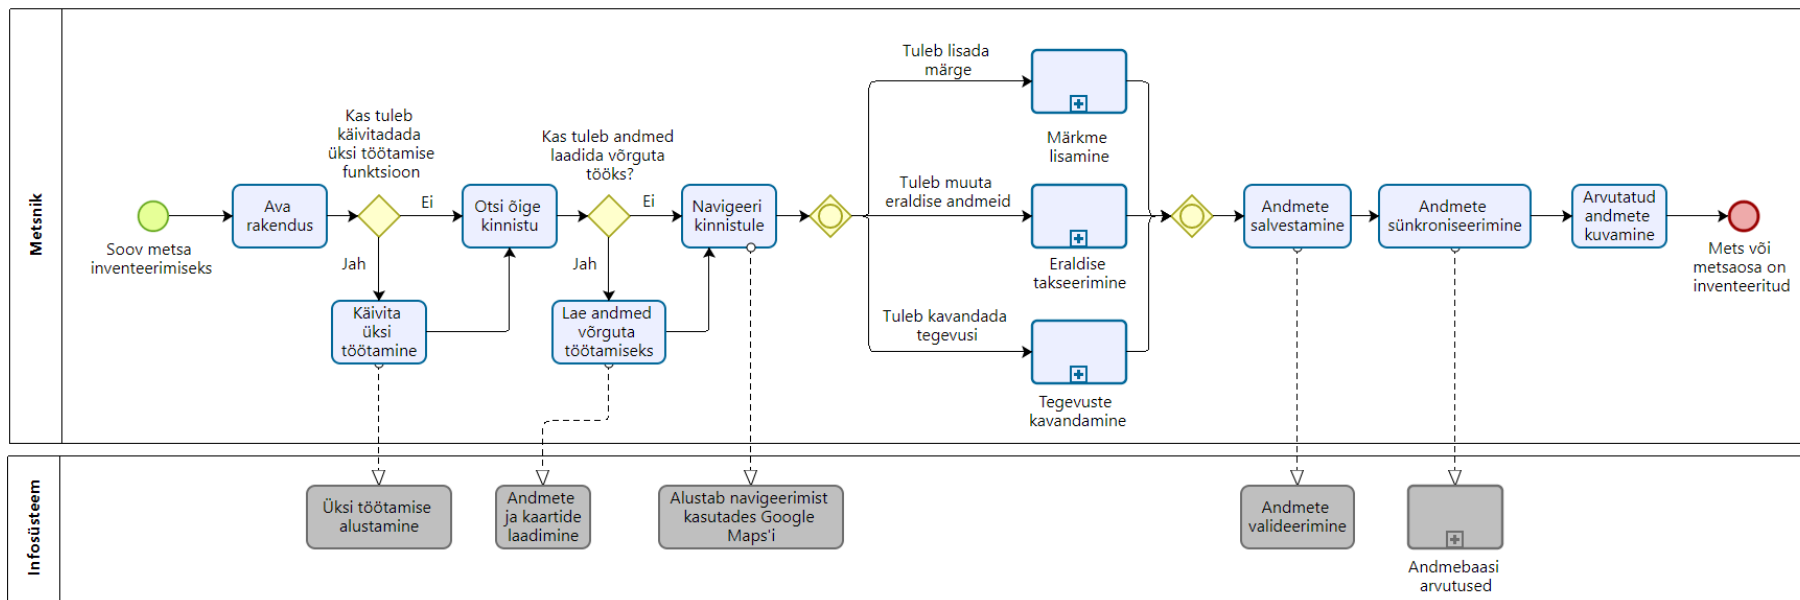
Metsnik

Soov metsa inventeerimiseks

Ava rakendus

Kas tuleb käivitadada üksi töötamise funktsioon

Ei

Jah

Käivita üksi töötamine

Otsi õige kinnistu

Kas tuleb andmed laadida võrguta tööks?

Ei

Jah

Lae andmed võrguta töötamiseks

Navigeeri kinnistule

Tuleb lisada märge

Märkme lisamine

Tuleb muuta eraldise andmeid

Eraldise takseerimine

Tuleb kavandada tegevusi

Tegevuste kavandamine

Andmete salvestamine

Andmete sünkroniseerimine

Arvutatud andmete kuvamine

Mets või metsaosa on inventeeritud

Infosüsteem

Üksi töötamise alustamine

Andmete ja kaartide laadimine

Alustab navigeerimist kasutades Google Maps'i

Andmete valideerimine

Andmebaasi arvutused